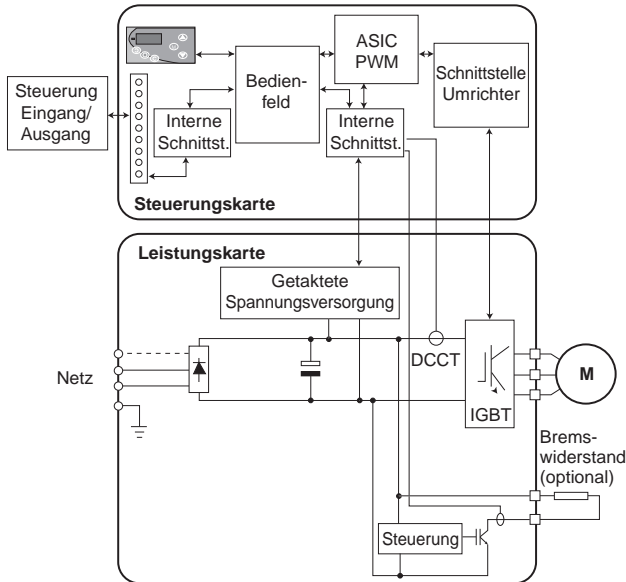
Steuerung Eingang/ Ausgang

Bedienfeld

ASIC PWM

Schnittstelle Umrichter

Interne Schnittst.

Interne Schnittst.

Steuerungskarte

Leistungskarte

Getaktete Spannungsversorgung

Netz

DCCT

M

IGBT

Bremswiderstand (optional)

Steuerung